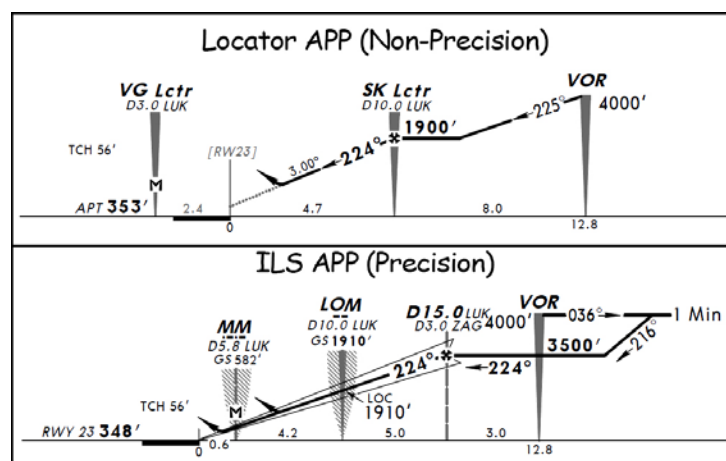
Locator APP (Non-Precision)

VG Lctr
D3.0 LUK

SK Lctr
D10.0 LUK

VOR

4000'

225°

1900'

224°

3.00°

[RW23]

TCH 56'

M

APT 353'

2.4

0

4.7

8.0

12.8

ILS APP (Precision)

MM
D5.8 LUK
GS 582'

LOM
D10.0 LUK
GS 1910'

D15.0 LUK
D3.0 ZAG

4000'

VOR

036°

1 Min

216°

3500'

224°

224°

LOC
1910'

TCH 56'

M

RWY 23 348'

0

0.6

4.2

5.0

3.0

12.8